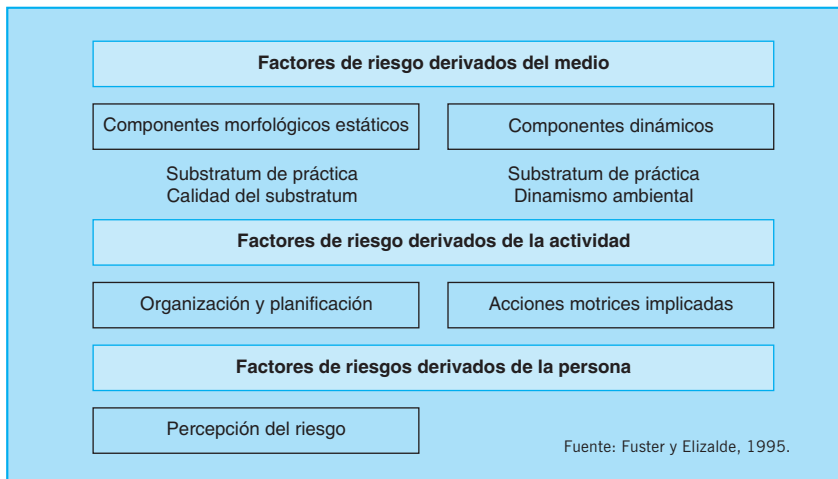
Factores de riesgo derivados del medio

Componentes morfológicos estáticos

Componentes dinámicos

Substratum de práctica
Calidad del substratum

Substratum de práctica
Dinamismo ambiental

Factores de riesgo derivados de la actividad

Organización y planificación

Acciones motrices implicadas

Factores de riesgos derivados de la persona

Percepción del riesgo

Fuente: Fuster y Elizalde, 1995.